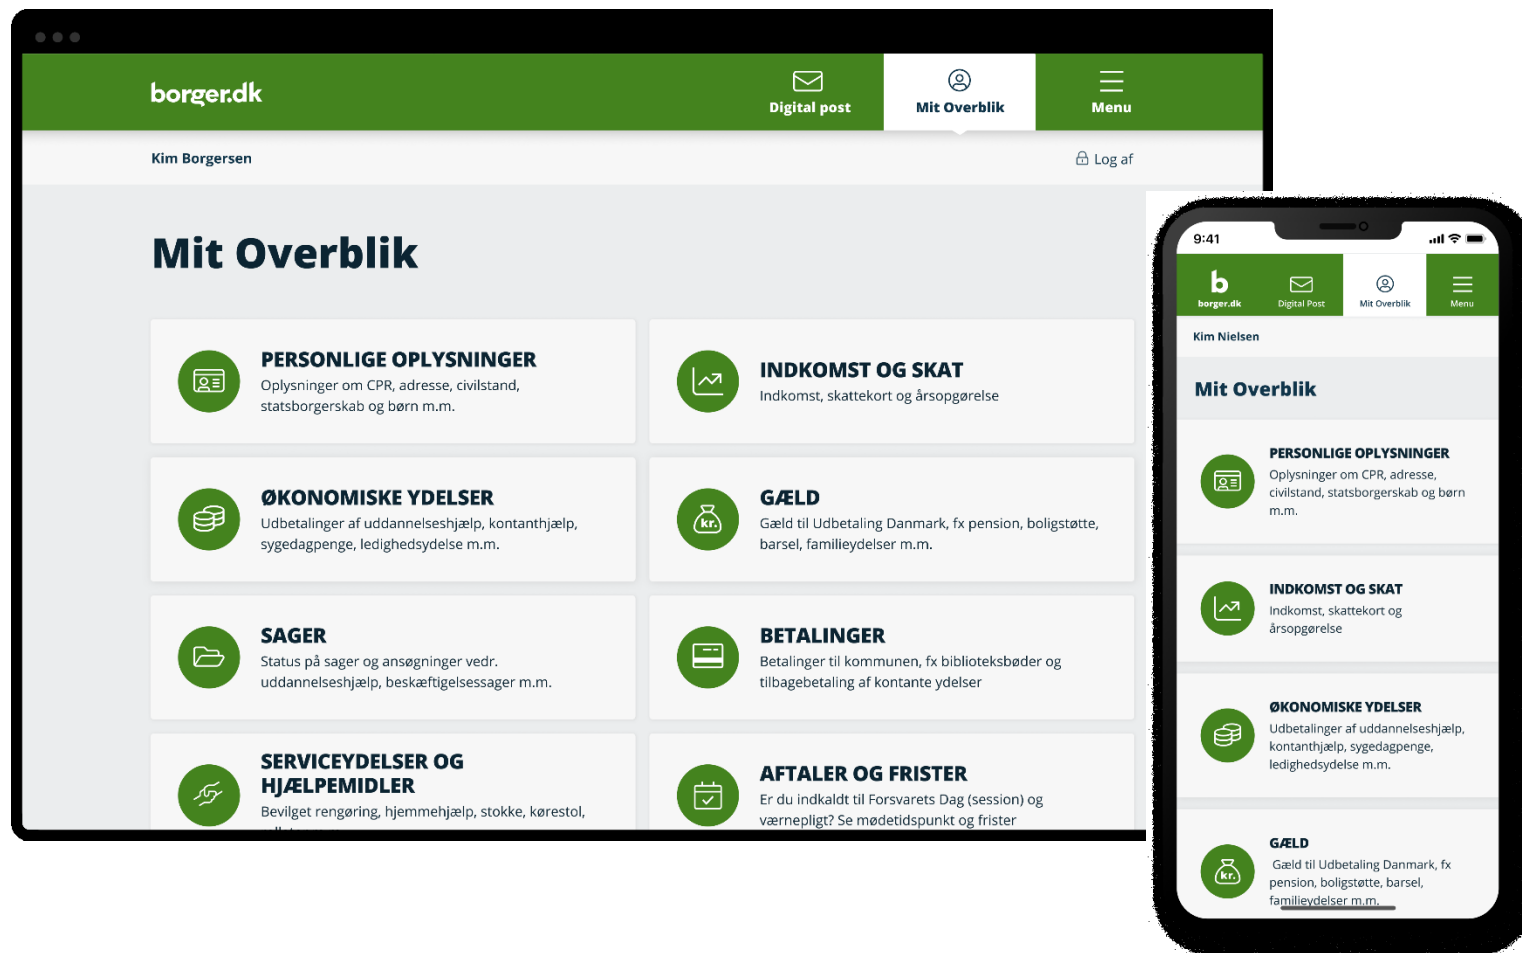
borger.dk

Digital post

Mit Overblik

Menu

Kim Borgersen

Log af

Mit Overblik

PERSONLIGE OPLYSNINGER
Oplysninger om CPR, adresse, civilstand, statsborgerskab og børn m.m.

INDKOMST OG SKAT
Indkomst, skattekort og årsopgørelse

ØKONOMISKE YDELSER
Udbetalinger af uddannelseshjælp, kontanthjælp, sygedagpenge, ledighedsydelse m.m.

GÆLD
Gæld til Udbetaling Danmark, fx pension, boligstøtte, barsel, familieydelser m.m.

SAGER
Status på sager og ansøgninger vedr. uddannelseshjælp, beskæftigelsessager m.m.

BETALINGER
Betalinger til kommunen, fx biblioteksbøder og tilbagebetaling af kontante ydelser

SERVICEYDELSER OG HJÆLPEMIDLER
Bevilget rengøring, hjemmehjælp, stokke, kørestol, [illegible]

AFTALER OG FRISTER
Er du indkaldt til Forsvarets Dag (session) og værnepligt? Se mødetidspunkt og frister

9:41

b
borger.dk

Digital Post

Mit Overblik

Menu

Kim Nielsen

Mit Overblik

PERSONLIGE OPLYSNINGER
Oplysninger om CPR, adresse, civilstand, statsborgerskab og børn m.m.

INDKOMST OG SKAT
Indkomst, skattekort og årsopgørelse

ØKONOMISKE YDELSER
Udbetalinger af uddannelseshjælp, kontanthjælp, sygedagpenge, ledighedsydelse m.m.

GÆLD
Gæld til Udbetaling Danmark, fx pension, boligstøtte, barsel, familieydelser m.m.